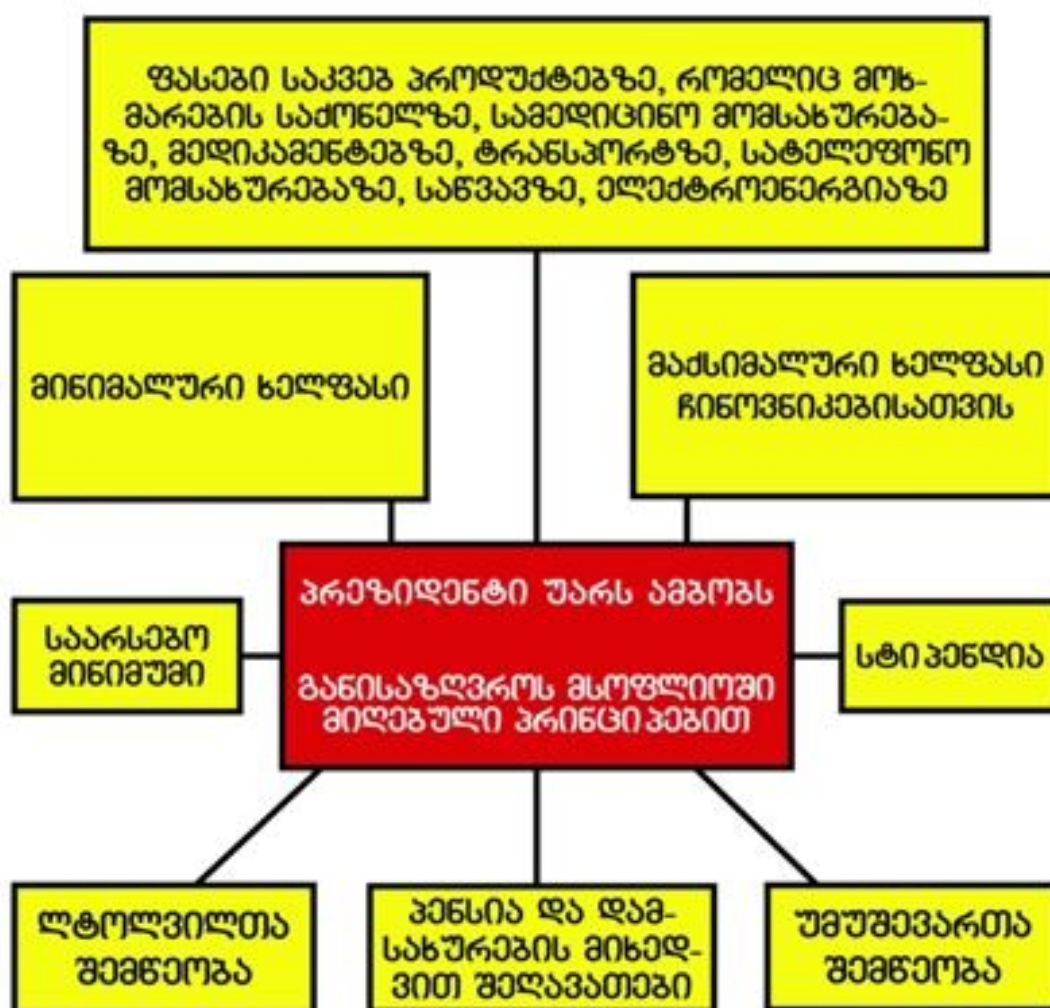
ფასები საკვებ პროდუქტებზე, რომელიც მოხმარების საქონელზე, სამედიცინო მომსახურებაზე, მედიკამენტებზე, ტრანსპორტზე, სატელეფონო მომსახურებაზე, საწვავზე, ელექტროენერგიაზე

მინიმალური ხელფასი

მაქსიმალური ხელფასი ჩინოვნიკებისათვის

პრეზიდენტი უარს ამბობს

განისაზღვროს მსოფლიოში მიღებული პრინციპებით

საარსებო მინიმუმი

სტიპენდია

ლტოლვილთა შემწეობა

პენსია და დამსახურების მიხედვით შეღავათები

უმუშევართა შემწეობა